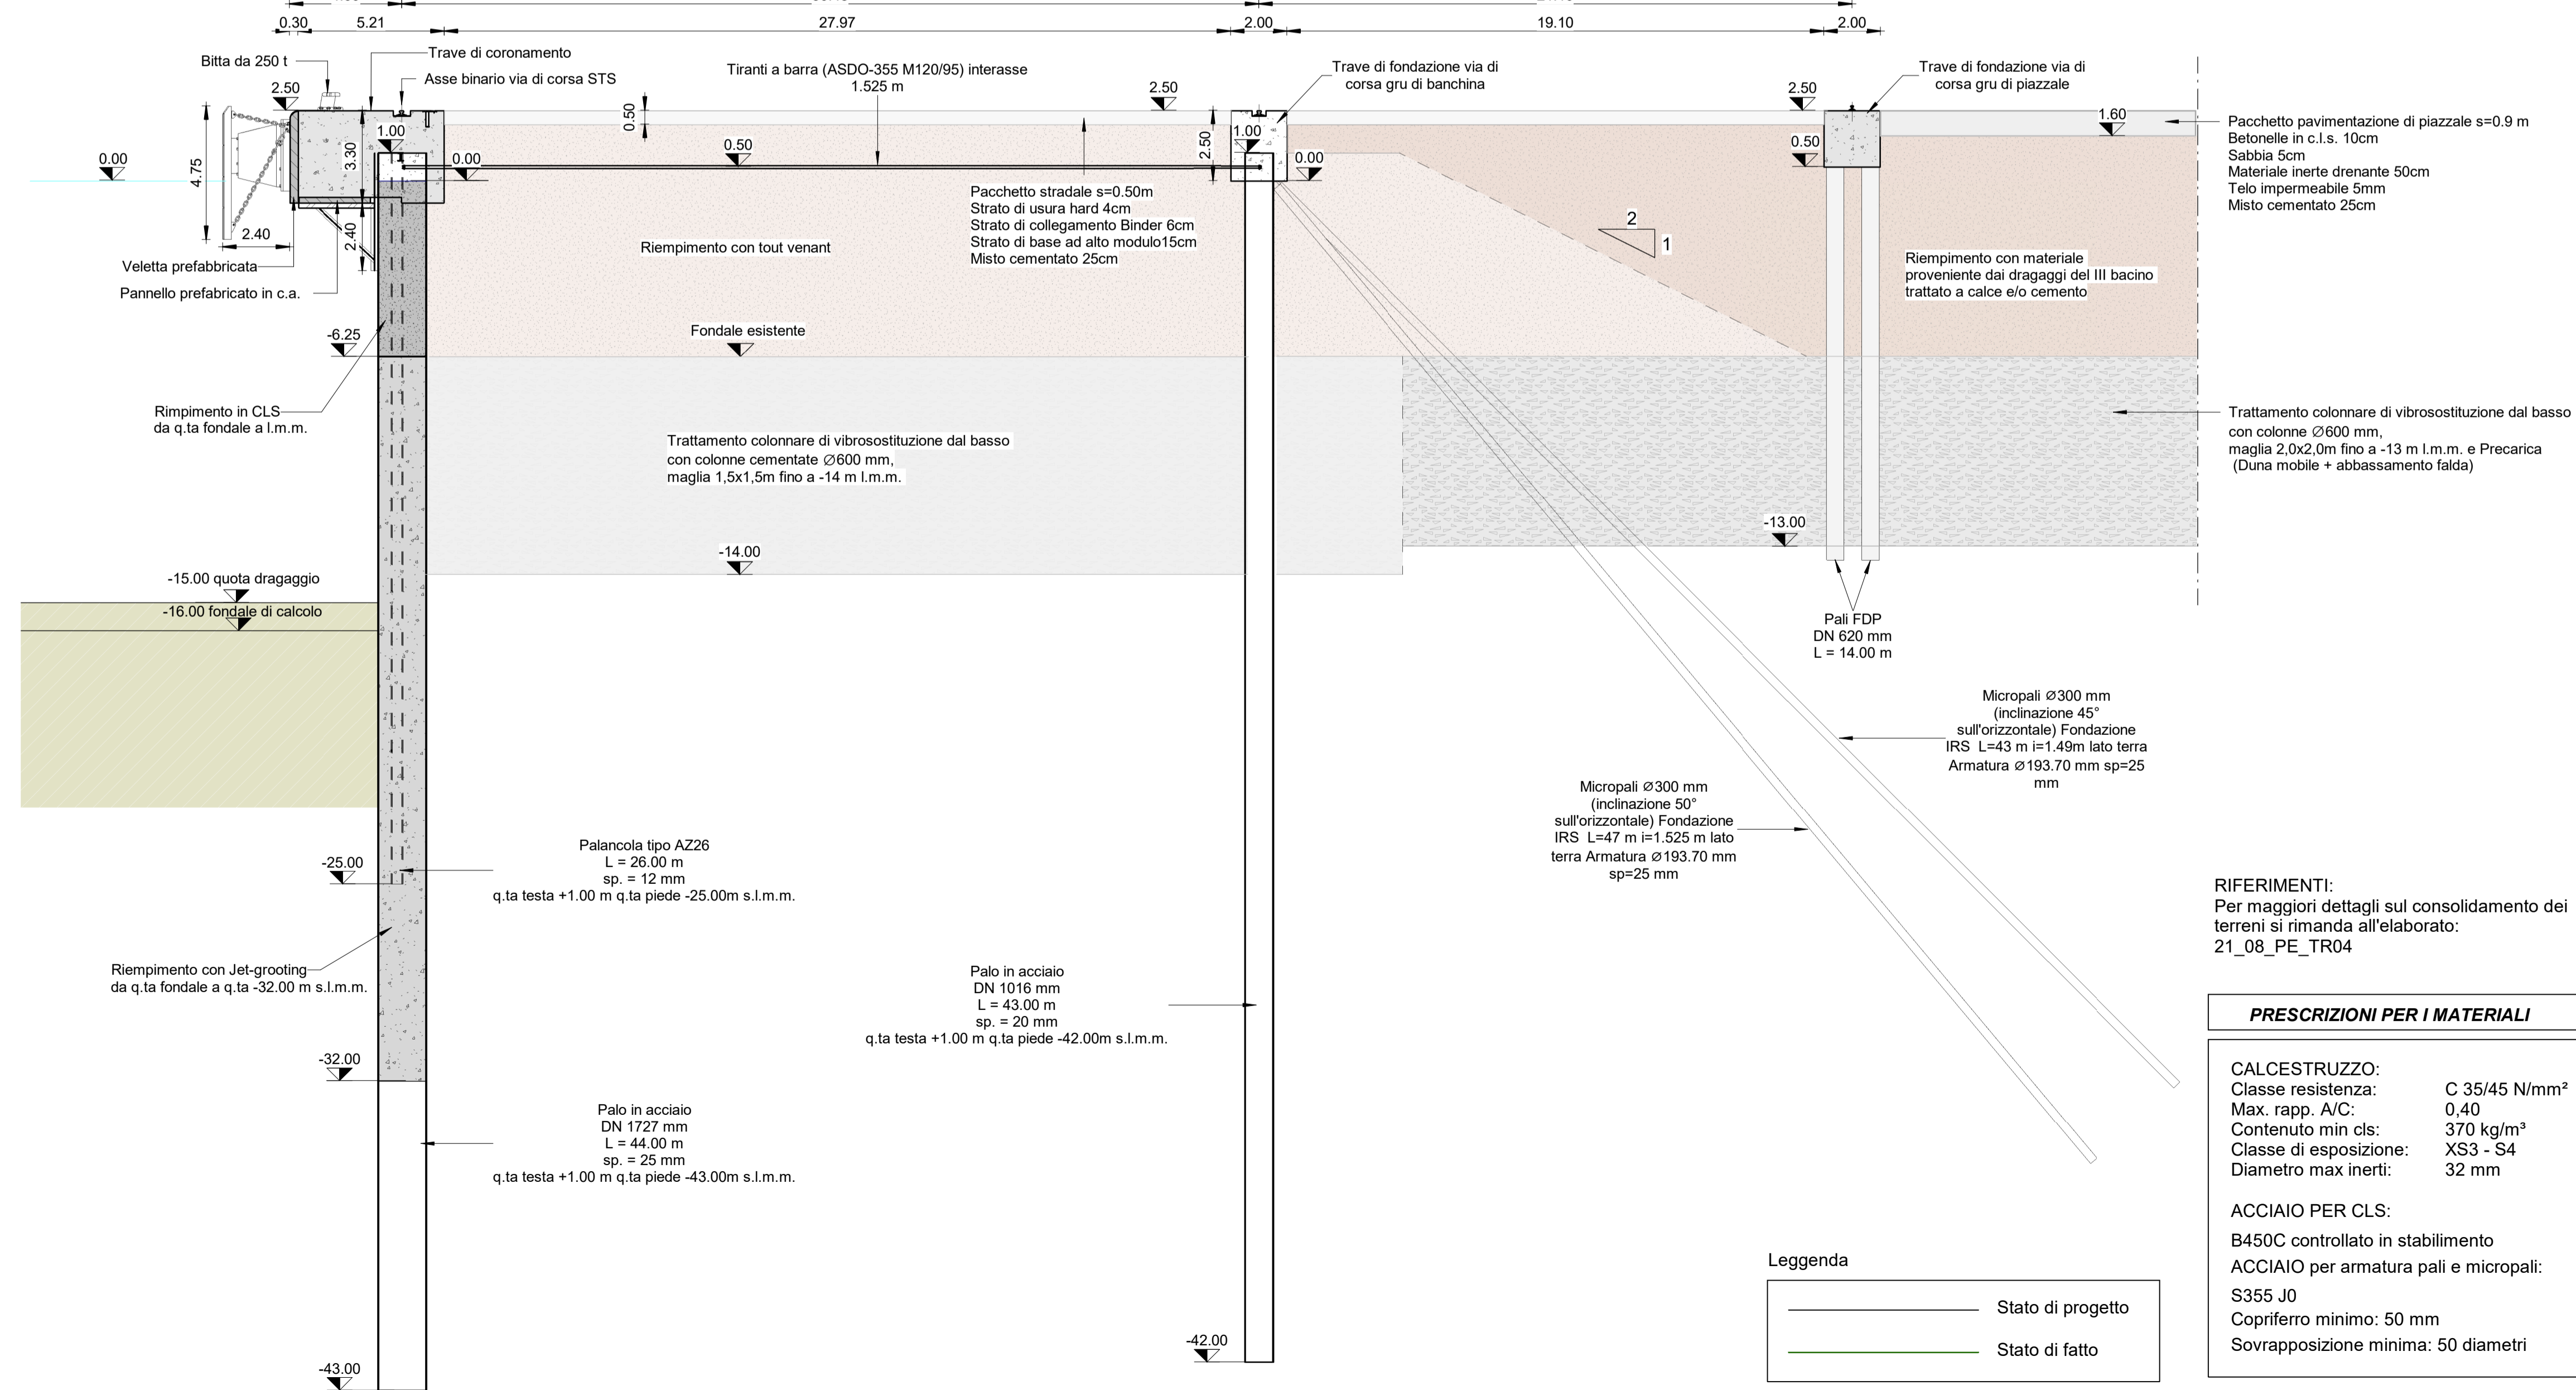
0.30 5.21 27.97 2.00 19.10 2.00

Bitta da 250 t
Trave di coronamento
Asse binario via di corsa STS
Tiranti a barra (ASDO-355 M120/95) interasse 1.525 m
Trave di fondazione via di corsa gru di banchina
Trave di fondazione via di corsa gru di piazzale

2.50
1.00
3.30
0.00
4.75
0.00
0.50
0.50
2.50
2.50
1.00
0.00
2.50
0.50
1.60

Pacchetto pavimentazione di piazzale s=0.9 m
Betonelle in c.l.s. 10cm
Sabbia 5cm
Materiale inerte drenante 50cm
Telo impermeabile 5mm
Misto cementato 25cm

Pacchetto stradale s=0.50m
Strato di usura hard 4cm
Strato di collegamento Binder 6cm
Strato di base ad alto modulo15cm
Misto cementato 25cm

2.40
2.40
Velettta prefabbricata
Pannello prefabbricato in c.a.
Riempimento con tout venant
2
1
Riempimento con materiale proveniente dai dragaggi del III bacino trattato a calce e/o cemento

-6.25
Fondale esistente

Rimpimento in CLS da q.ta fondale a l.m.m.

Trattamento colonnare di vibrosostituzione dal basso con colonne cementate $\varnothing$600 mm, maglia 1,5x1,5m fino a -14 m l.m.m.

Trattamento colonnare di vibrosostituzione dal basso con colonne $\varnothing$600 mm, maglia 2,0x2,0m fino a -13 m l.m.m. e Precarica (Duna mobile + abbassamento falda)

-13.00
-14.00
-15.00 quota dragaggio
-16.00 fondale di calcolo

Pali FDP
DN 620 mm
L = 14.00 m

Micropali $\varnothing$300 mm (inclinazione 45° sull'orizzontale) Fondazione IRS L=43 m i=1.49m lato terra Armatura $\varnothing$193.70 mm sp=25 mm

Micropali $\varnothing$300 mm (inclinazione 50° sull'orizzontale) Fondazione IRS L=47 m i=1.525 m lato terra Armatura $\varnothing$193.70 mm sp=25 mm

-25.00
Palancola tipo AZ26
L = 26.00 m
sp. = 12 mm
q.ta testa +1.00 m q.ta piede -25.00m s.l.m.m.

RIFERIMENTI:
Per maggiori dettagli sul consolidamento dei terreni si rimanda all'elaborato:
21_08_PE_TR04

Riempimento con Jet-grooting da q.ta fondale a q.ta -32.00 m s.l.m.m.

Palo in acciaio
DN 1016 mm
L = 43.00 m
sp. = 20 mm
q.ta testa +1.00 m q.ta piede -42.00m s.l.m.m.

PRESCRIZIONI PER I MATERIALI

-32.00

CALCESTRUZZO:
| | |
|---|---|
| Classe resistenza: | C 35/45 N/mm² |
| Max. rapp. A/C: | 0,40 |
| Contenuto min cls: | 370 kg/m³ |
| Classe di esposizione: | XS3 - S4 |
| Diametro max inerti: | 32 mm |

Palo in acciaio
DN 1727 mm
L = 44.00 m
sp. = 25 mm
q.ta testa +1.00 m q.ta piede -43.00m s.l.m.m.

ACCIAIO PER CLS:
B450C controllato in stabilimento
ACCIAIO per armatura pali e micropali:
S355 J0
Copriferro minimo: 50 mm
Sovrapposizione minima: 50 diametri

Leggenda
Stato di progetto
Stato di fatto

-42.00
-43.00